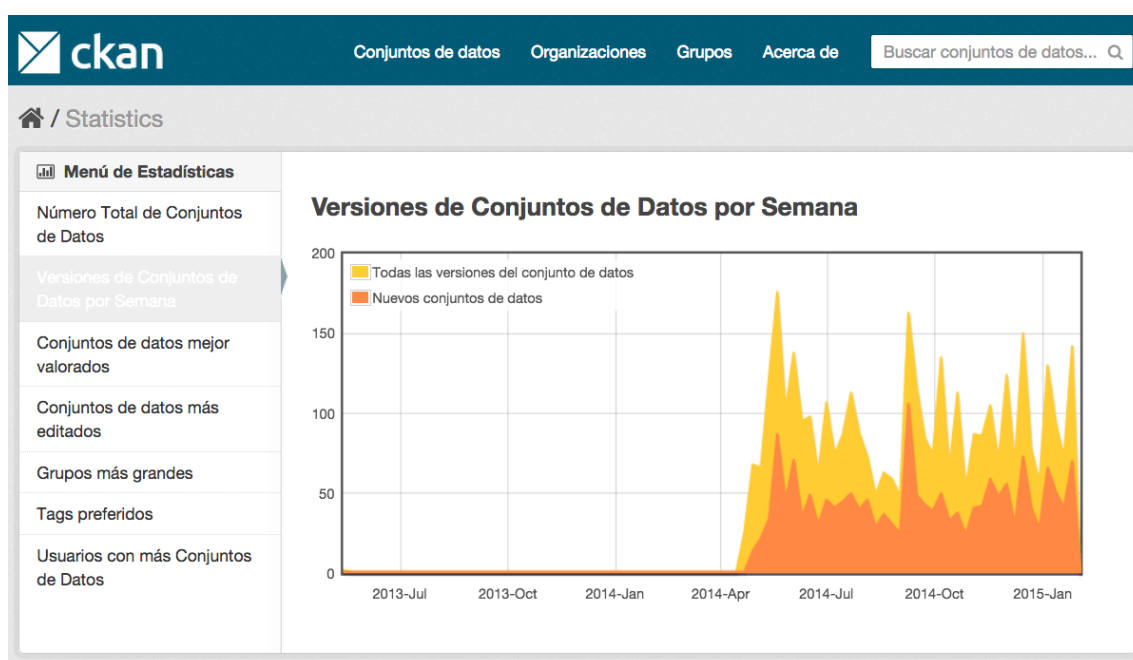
ckan

Conjuntos de datos Organizaciones Grupos Acerca de

Buscar conjuntos de datos...

/ Statistics

Menú de Estadísticas

Número Total de Conjuntos de Datos

Versiones de Conjuntos de Datos por Semana

Conjuntos de datos mejor valorados

Conjuntos de datos más editados

Grupos más grandes

Tags preferidos

Usuarios con más Conjuntos de Datos

Versiones de Conjuntos de Datos por Semana

200
150
100
50
0

Todas las versiones del conjunto de datos
Nuevos conjuntos de datos

2013-Jul 2013-Oct 2014-Jan 2014-Apr 2014-Jul 2014-Oct 2015-Jan